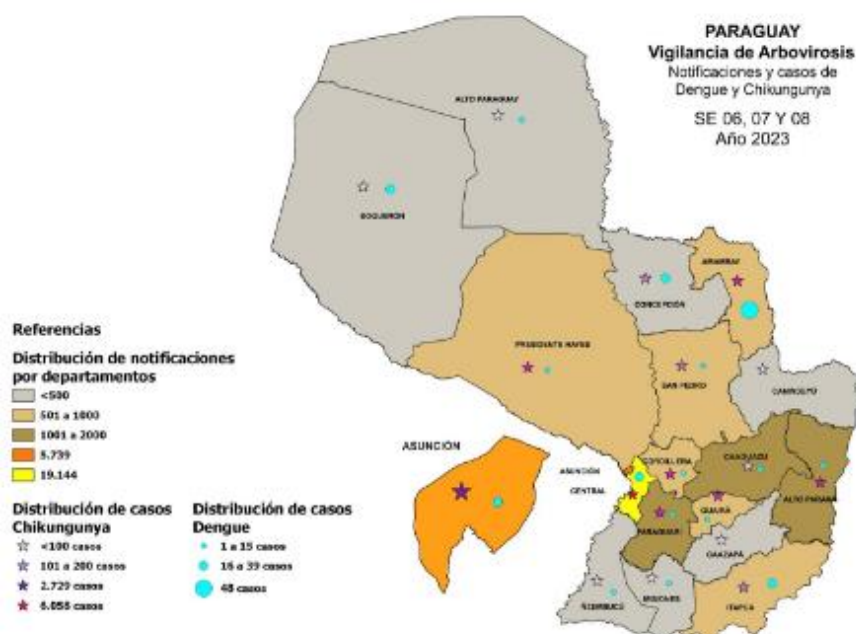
PARAGUAY
Vigilancia de Arbovirosis
Notificaciones y casos de Dengue y Chikungunya
SE 06, 07 Y 08
Año 2023

ALTO PARAGUAY
BOQUERON
AMAMBAY
CONCEPCIÓN
PRESIDENTE HAYES
SAN PEDRO
CANINDEYU
ASUNCIÓN
ASUNCIÓN
CENTRAL
CORDILLERA
CAAGUAZU
ALTO PARANA
GUAIRA
PARAGUARI
CAAZAPA
ÑEEMBUCU
MISIONES
ITAPUA

Referencias
Distribución de notificaciones por departamentos
<500
501 a 1000
1001 a 2000
5.739
19.144

Distribución de casos Chikungunya
<100 casos
101 a 200 casos
2.729 casos
6.055 casos

Distribución de casos Dengue
1 a 15 casos
16 a 39 casos
48 casos